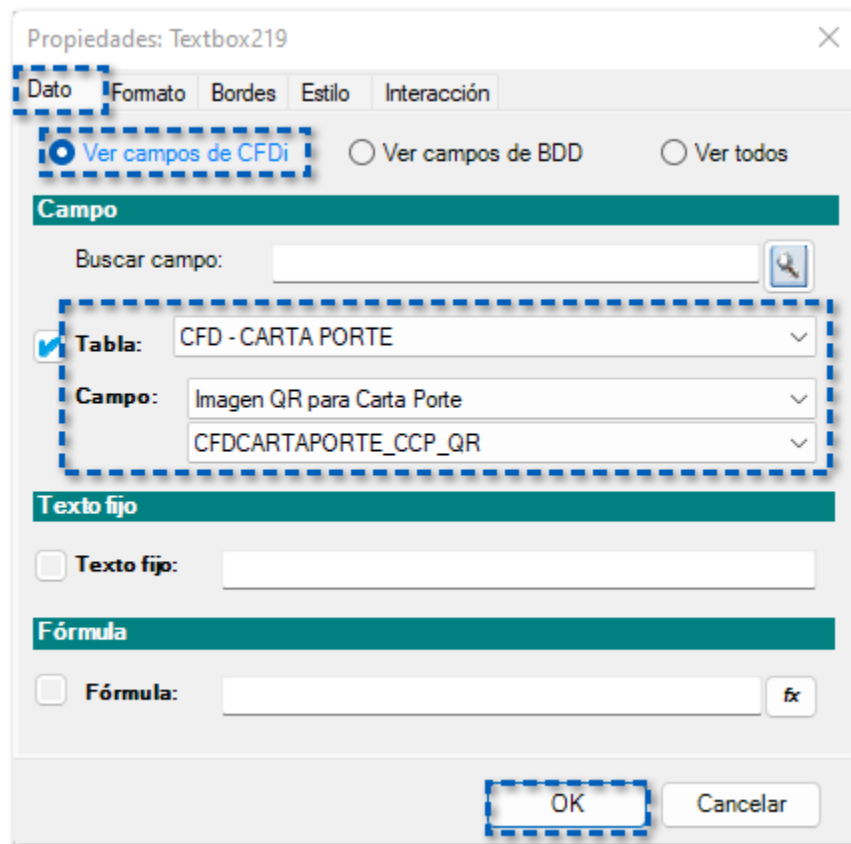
Propiedades: Textbox219

Dato Formato Bordes Estilo Interacción

Ver campos de CFDi Ver campos de BDD Ver todos

Campo

Buscar campo:

Tabla: CFD - CARTA PORTE

Campo: Imagen QR para Carta Porte

CFDCARTAPORTE_CCP_QR

Texto fijo

Texto fijo:

Fórmula

Fórmula: fx

OK Cancelar